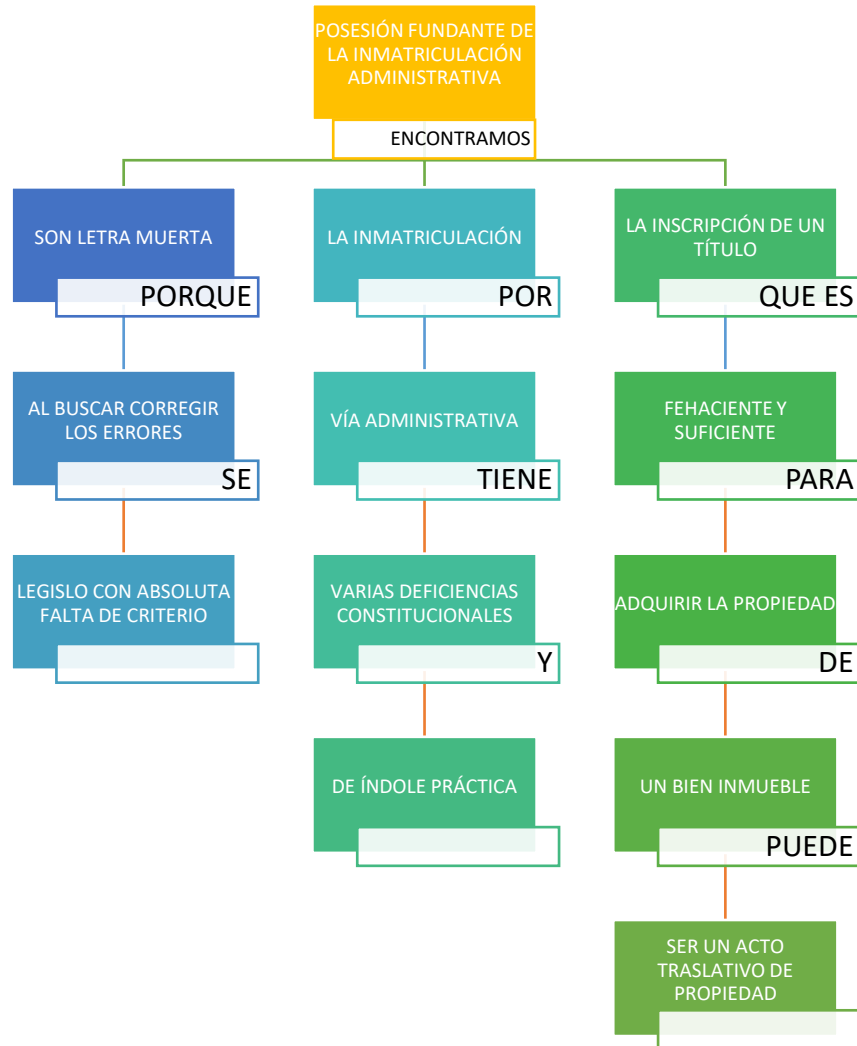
POSESIÓN FUNDANTE DE LA INMATRICULACIÓN ADMINISTRATIVA

ENCONTRAMOS

SON LETRA MUERTA

PORQUE

AL BUSCAR CORREGIR LOS ERRORES

SE

LEGISLO CON ABSOLUTA FALTA DE CRITERIO

LA INMATRICULACIÓN

POR

VÍA ADMINISTRATIVA

TIENE

VARIAS DEFICIENCIAS CONSTITUCIONALES

Y

DE ÍNDOLE PRÁCTICA

LA INSCRIPCIÓN DE UN TÍTULO

QUE ES

FEHACIENTE Y SUFICIENTE

PARA

ADQUIRIR LA PROPIEDAD

DE

UN BIEN INMUEBLE

PUEDE

SER UN ACTO TRASLATIVO DE PROPIEDAD